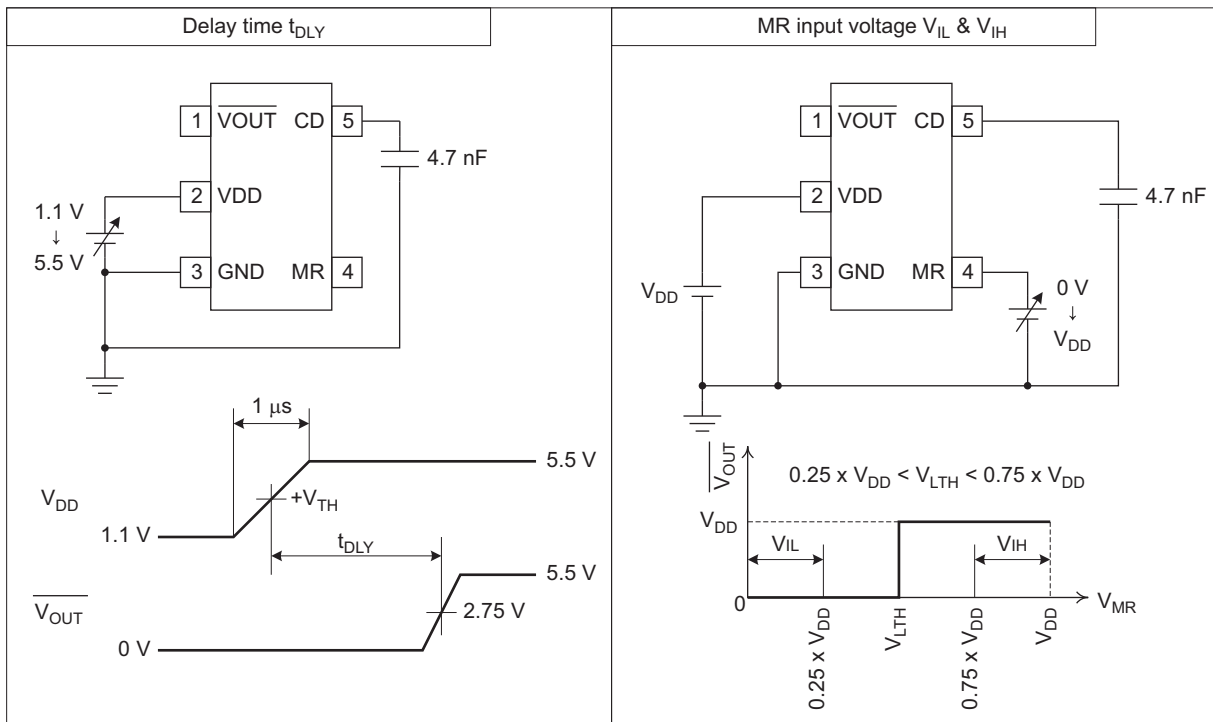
Delay time $t_{DLY}$

1 $\overline{VOUT}$ CD 5

4.7 nF

2 VDD

1.1 V
↓
5.5 V

3 GND MR 4

1 μs

5.5 V

$V_{DD}$

$+V_{TH}$

1.1 V

$t_{DLY}$

5.5 V

$\overline{V_{OUT}}$

2.75 V

0 V

MR input voltage $V_{IL}$ & $V_{IH}$

1 $\overline{VOUT}$ CD 5

2 VDD

4.7 nF

3 GND MR 4

$V_{DD}$

0 V
↓
$V_{DD}$

$\overline{V_{OUT}}$

$0.25 \times V_{DD} < V_{LTH} < 0.75 \times V_{DD}$

$V_{DD}$

VIL

VIH

0

$V_{MR}$

$0.25 \times V_{DD}$

$V_{LTH}$

$0.75 \times V_{DD}$

$V_{DD}$